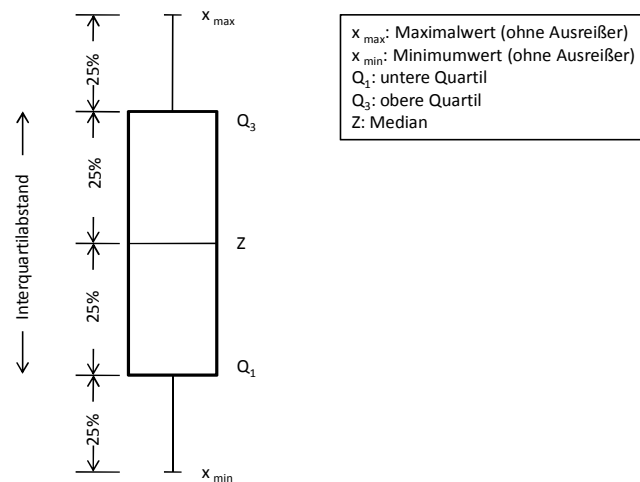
Interquartilabstand

25%

25%

25%

25%

$x_{max}$

$Q_3$

Z

$Q_1$

$x_{min}$

$x_{max}$: Maximalwert (ohne Ausreißer)
$x_{min}$: Minimumwert (ohne Ausreißer)
$Q_1$: untere Quartil
$Q_3$: obere Quartil
Z: Median